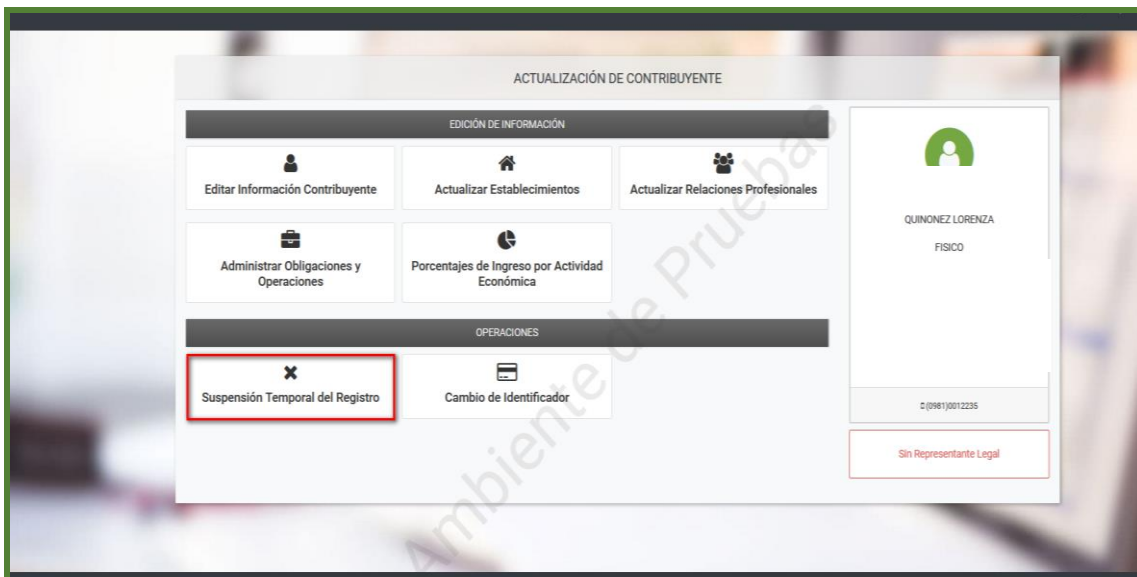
ACTUALIZACIÓN DE CONTRIBUYENTE

EDICIÓN DE INFORMACIÓN

Editar Información Contribuyente

Actualizar Establecimientos

Actualizar Relaciones Profesionales

Administrar Obligaciones y Operaciones

Porcentajes de Ingreso por Actividad Económica

OPERACIONES

Suspensión Temporal del Registro

Cambio de Identificador

QUINONEZ LORENZA

FISICO

(0981)0012235

Sin Representante Legal

Ambiente de Pruebas